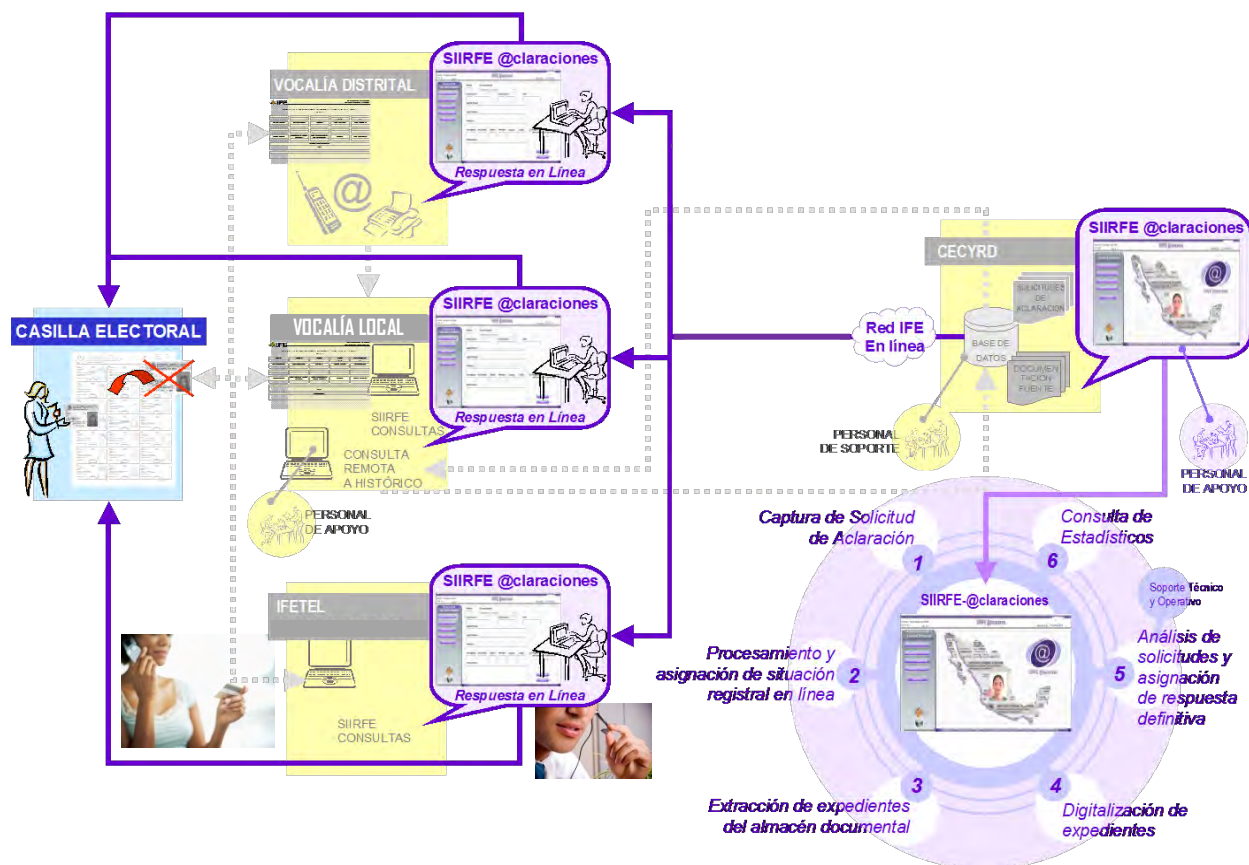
VOCALÍA DISTRITAL

SIIRFE @claraciones

Respuesta en Línea

CASILLA ELECTORAL

VOCALÍA LOCAL

SIIRFE @claraciones

Respuesta en Línea

SIIRFE CONSULTAS

CONSULTA REMOTA A HISTÓRICO

PERSONAL DE APOYO

IFETEL

SIIRFE @claraciones

Respuesta en Línea

SIIRFE CONSULTAS

Red IFE En línea

CECYRD

SIIRFE @claraciones

SOLICITUDES DE ACLARACIÓN

BASE DE DATOS

DOCUMENTACIÓN FUENTE

PERSONAL DE SOPORTE

PERSONAL DE APOYO

Captura de Solicitud de Aclaración

1

Consulta de Estadísticos

6

SIIRFE-@claraciones

Soporte Técnico y Operativo

Procesamiento y asignación de situación registral en línea

2

5

Análisis de solicitudes y asignación de respuesta definitiva

3

Extracción de expedientes del almacén documental

4

Digitalización de expedientes